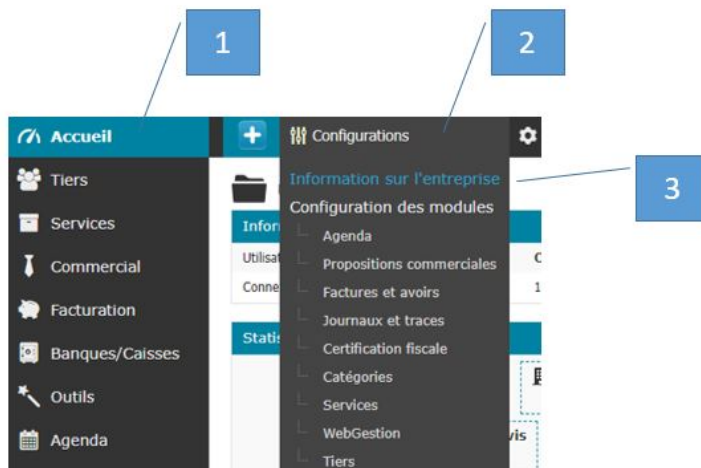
1

2

3

Accueil
Tiers
Services
Commercial
Facturation
Banques/Caisses
Outils
Agenda

+

Infor
Utilisat
Conne
Statis

C
1

vis

Configurations

Information sur l'entreprise
Configuration des modules
Agenda
Propositions commerciales
Factures et avoirs
Journaux et traces
Certification fiscale
Catégories
Services
WebGestion
Tiers